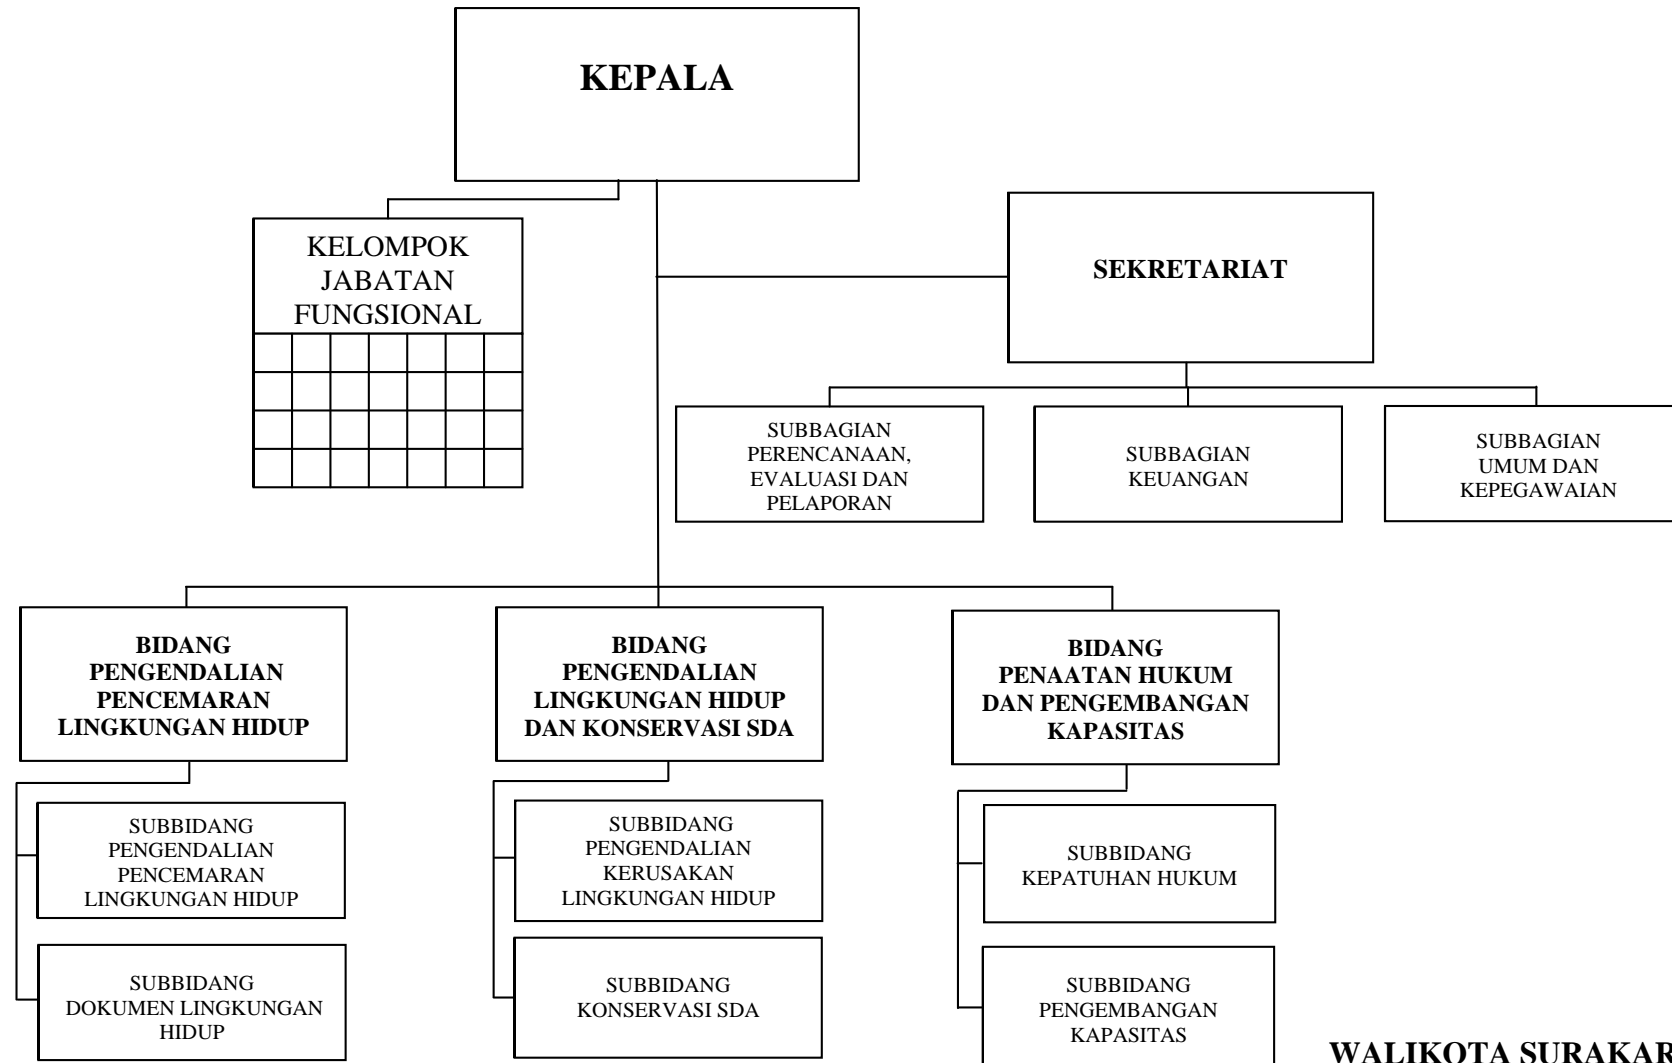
KEPALA

KELOMPOK JABATAN FUNGSIONAL

SEKRETARIAT

SUBBAGIAN PERENCANAAN, EVALUASI DAN PELAPORAN

SUBBAGIAN KEUANGAN

SUBBAGIAN UMUM DAN KEPEGAWAIAN

BIDANG PENGENDALIAN PENCEMARAN LINGKUNGAN HIDUP

SUBBIDANG PENGENDALIAN PENCEMARAN LINGKUNGAN HIDUP

SUBBIDANG DOKUMEN LINGKUNGAN HIDUP

BIDANG PENGENDALIAN LINGKUNGAN HIDUP DAN KONSERVASI SDA

SUBBIDANG PENGENDALIAN KERUSAKAN LINGKUNGAN HIDUP

SUBBIDANG KONSERVASI SDA

BIDANG PENAATAN HUKUM DAN PENGEMBANGAN KAPASITAS

SUBBIDANG KEPATUHAN HUKUM

SUBBIDANG PENGEMBANGAN KAPASITAS

WALIKOTA SURAKAR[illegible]